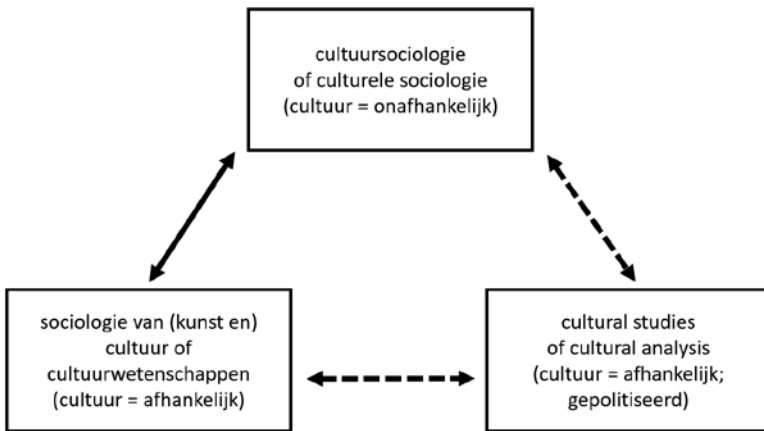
cultuursociologie
of culturele sociologie
(cultuur = onafhankelijk)

sociologie van (kunst en)
cultuur of
cultuurwetenschappen
(cultuur = afhankelijk)

cultural studies
of cultural analysis
(cultuur = afhankelijk;
gepolitiseerd)